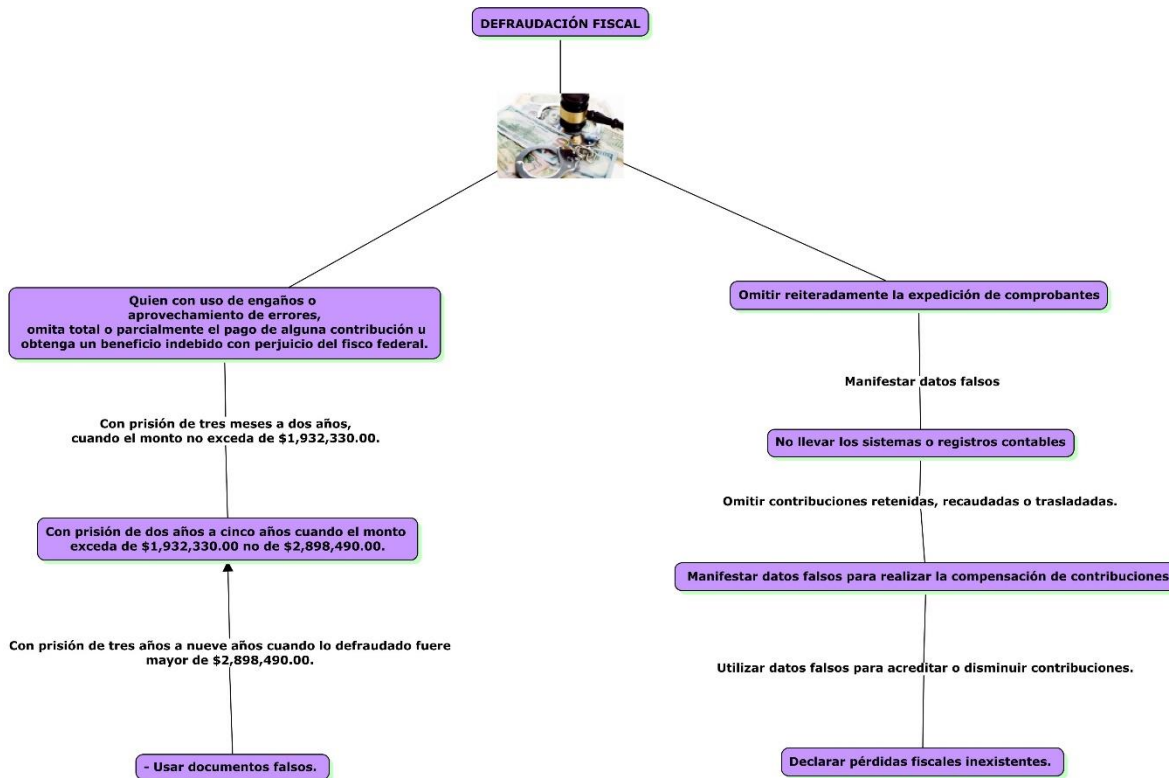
DEFRAUDACIÓN FISCAL

Quien con uso de engaños o aprovechamiento de errores, omita total o parcialmente el pago de alguna contribución u obtenga un beneficio indebido con perjuicio del fisco federal.

Con prisión de tres meses a dos años, cuando el monto no exceda de $1,932,330.00.

Con prisión de dos años a cinco años cuando el monto exceda de $1,932,330.00 no de $2,898,490.00.

Con prisión de tres años a nueve años cuando lo defraudado fuere mayor de $2,898,490.00.

- Usar documentos falsos.

Omitir reiteradamente la expedición de comprobantes

Manifestar datos falsos

No llevar los sistemas o registros contables

Omitir contribuciones retenidas, recaudadas o trasladadas.

Manifestar datos falsos para realizar la compensación de contribuciones

Utilizar datos falsos para acreditar o disminuir contribuciones.

Declarar pérdidas fiscales inexistentes.